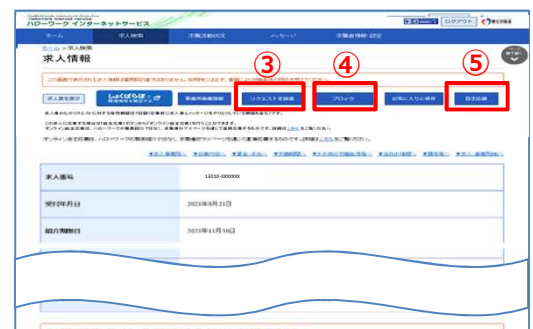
ハローワーク インターネットサービス

ログアウト

ホーム

求人検索

応募状況

メッセージ

求職者情報 設定

求人情報

③

④

⑤

求人票を表示

しょくばらぼ

リクエストを送信

ブロック

お気に入りに保存

自主応募

求人番号

13010-XXXXXXX

受付年月日

2023年8月21日

紹介期限日

2023年10月31日